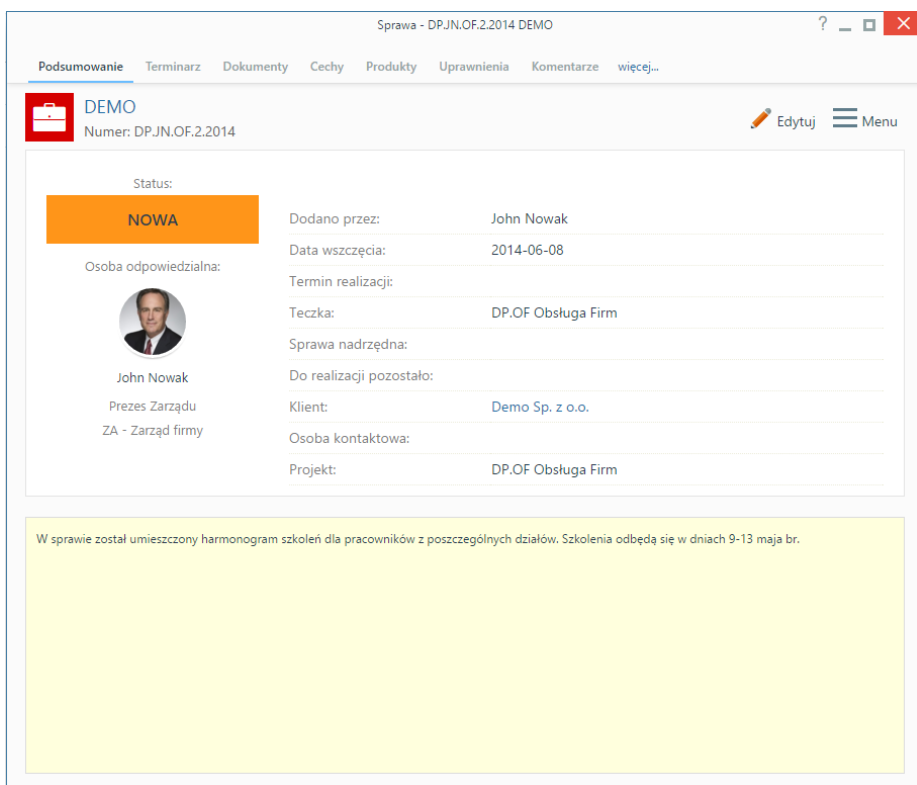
Sprawa - DP.JN.OF.2.2014 DEMO

?

Podsumowanie Terminarz Dokumenty Cechy Produkty Uprawnienia Komentarze więcej...

DEMO
Numer: DP.JN.OF.2.2014

Edytuj Menu

Status:
NOWA

Osoba odpowiedzialna:

John Nowak
Prezes Zarządu
ZA - Zarząd firmy

| | |
|---|---|
| Dodano przez: | John Nowak |
| Data wszczęcia: | 2014-06-08 |
| Termin realizacji: | |
| Teczka: | DP.OF Obsługa Firm |
| Sprawa nadrzędna: | |
| Do realizacji pozostało: | |
| Klient: | Demo Sp. z o.o. |
| Osoba kontaktowa: | |
| Projekt: | DP.OF Obsługa Firm |

W sprawie został umieszczony harmonogram szkoleń dla pracowników z poszczególnych działów. Szkolenia odbędą się w dniach 9-13 maja br.